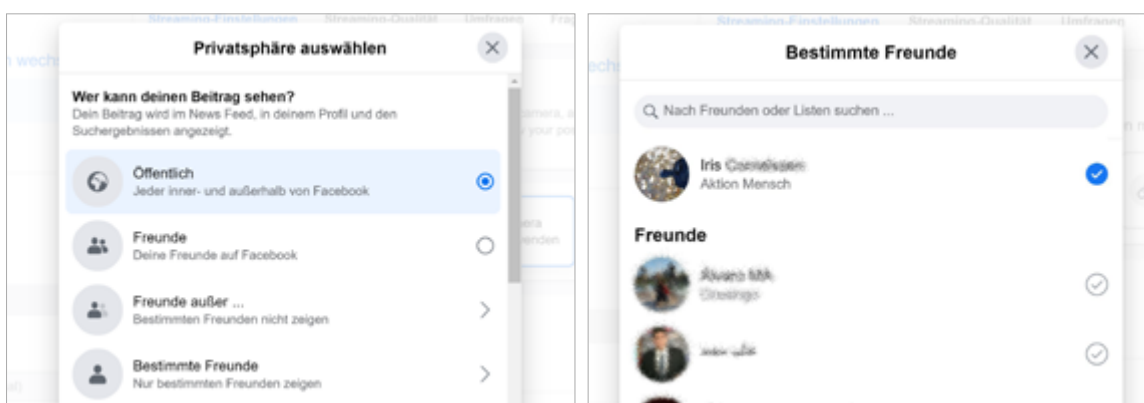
Streaming-Einstellungen Streaming-Qualität Umfragen Fra

Privatsphäre auswählen

Wer kann deinen Beitrag sehen?
Dein Beitrag wird im News Feed, in deinem Profil und den Suchergebnissen angezeigt.

Öffentlich
Jeder inner- und außerhalb von Facebook

Freunde
Deine Freunde auf Facebook

Freunde außer ...
Bestimmten Freunden nicht zeigen

Bestimmte Freunde
Nur bestimmten Freunden zeigen

Streaming-Einstellungen Streaming-Qualität Umfragen

Bestimmte Freunde

Nach Freunden oder Listen suchen ...

Iris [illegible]
Aktion Mensch

Freunde

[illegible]
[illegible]

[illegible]